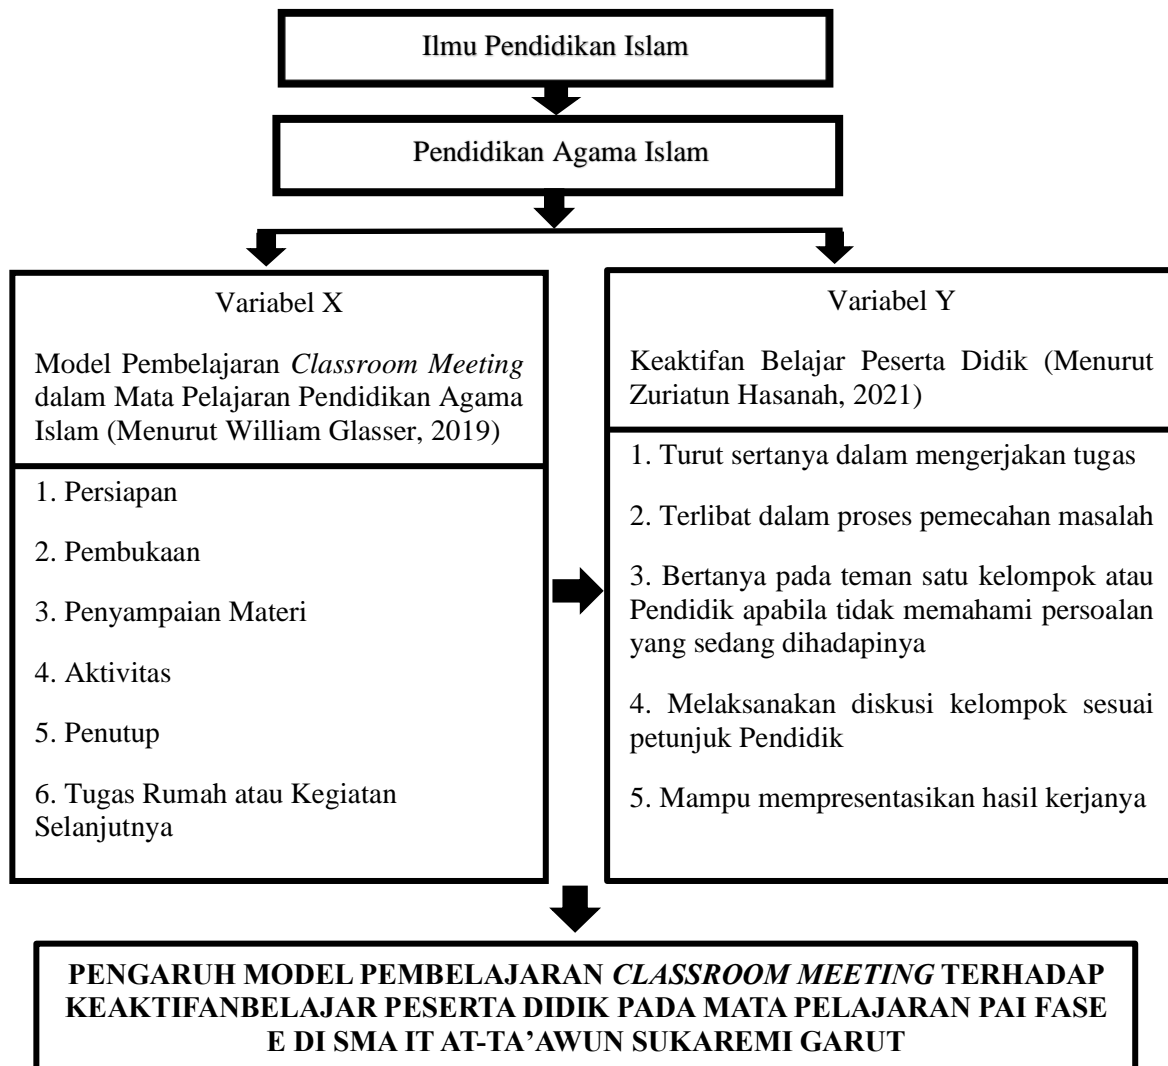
Ilmu Pendidikan Islam

Pendidikan Agama Islam

Variabel X

Model Pembelajaran *Classroom Meeting* dalam Mata Pelajaran Pendidikan Agama Islam (Menurut William Glasser, 2019)

1. Persiapan

2. Pembukaan

3. Penyampaian Materi

4. Aktivitas

5. Penutup

6. Tugas Rumah atau Kegiatan Selanjutnya

Variabel Y

Keaktifan Belajar Peserta Didik (Menurut Zuriatun Hasanah, 2021)

1. Turut sertanya dalam mengerjakan tugas

2. Terlibat dalam proses pemecahan masalah

3. Bertanya pada teman satu kelompok atau Pendidik apabila tidak memahami persoalan yang sedang dihadapinya

4. Melaksanakan diskusi kelompok sesuai petunjuk Pendidik

5. Mampu mempresentasikan hasil kerjanya

PENGARUH MODEL PEMBELAJARAN *CLASSROOM MEETING* TERHADAP KEAKTIFANBELAJAR PESERTA DIDIK PADA MATA PELAJARAN PAI FASE E DI SMA IT AT-TA'AWUN SUKAREMI GARUT